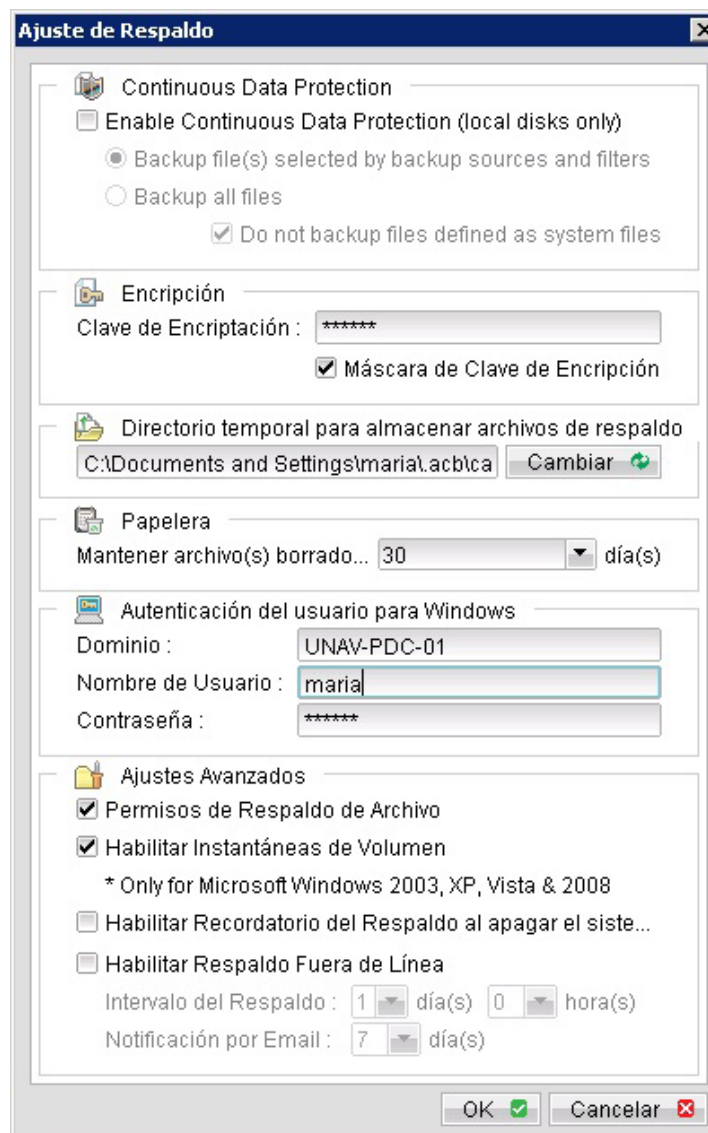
Ajuste de Respaldo

Continuous Data Protection

Enable Continuous Data Protection (local disks only)

Backup file(s) selected by backup sources and filters

Backup all files

Do not backup files defined as system files

Encripción

Clave de Encriptación : ******

Máscara de Clave de Encripción

Directorio temporal para almacenar archivos de respaldo

C:\Documents and Settings\maria\.acb\ca Cambiar

Papelera

Mantener archivo(s) borrado... 30 día(s)

Autenticación del usuario para Windows

Dominio : UNAV-PDC-01

Nombre de Usuario : maria

Contraseña : ******

Ajustes Avanzados

Permisos de Respaldo de Archivo

Habilitar Instantáneas de Volumen

* Only for Microsoft Windows 2003, XP, Vista & 2008

Habilitar Recordatorio del Respaldo al apagar el siste...

Habilitar Respaldo Fuera de Línea

Intervalo del Respaldo : 1 día(s) 0 hora(s)

Notificación por Email : 7 día(s)

OK Cancelar